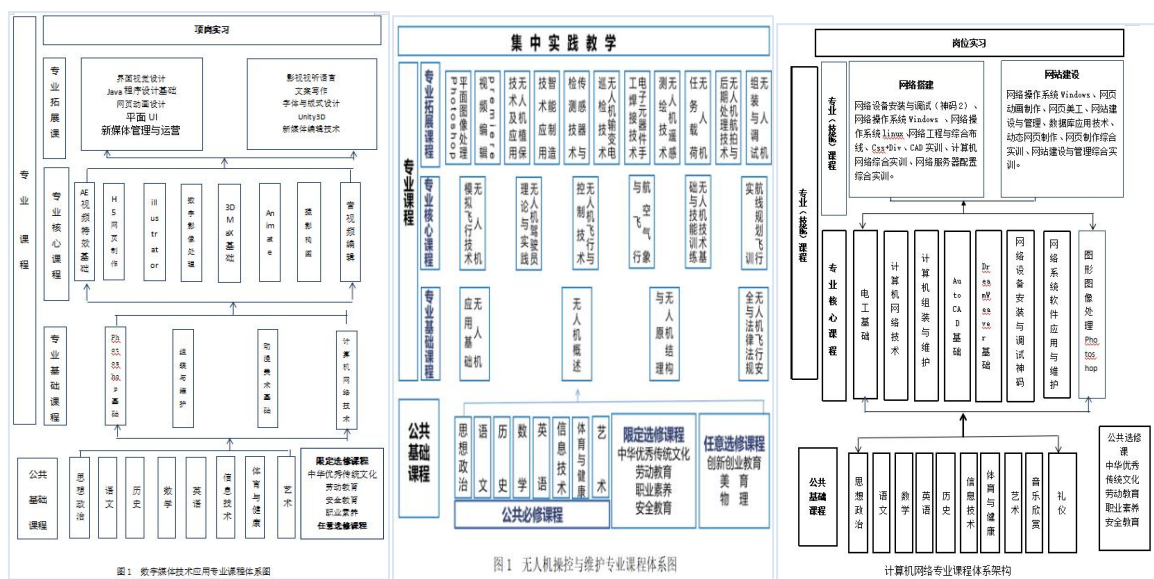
项岗实习

专业课程

专业拓展课

界面视觉设计
Java 程序设计基础
网页动画设计
平面 UI
新媒体管理与运营

影视视听语言
文案写作
字体与版式设计
Unity3D
新媒体编辑技术

专业核心课程

AE视频特效基础
H5网页制作
illustrator
数字影像处理
3DMax基础
Animate
摄影构图
音视频编辑

专业基础课程

PS、AS、AE、PR基础
组装与维护
动态美术基础
计算机网络技术

公共基础课程

思想政治
语文
历史
数学
英语
信息技术
体育与健康
艺术

限定选修课程
中华优秀传统文化
劳动教育
安全教育
职业素养
任意选修课程

图1 数字媒体技术应用专业课程体系图

集中实践教学

专业课程

专业拓展课程

平面图像处理Photoshop
视频编辑premiere
无人机技术及植保
智能应用制造
检传测感技器术与
巡线检无测人与机输变电
电子工焊艺接与技术手
测绘无人技机术遥感
任务载荷
无人机航拍后期处理技术
组装无人与机调试

专业核心课程

无人模拟飞行技术
无人机理驾论驶与员实践
无人机控飞制行技与术
航空气象
无人础机与技技术能基训练
航线规实划飞训行

专业基础课程

无人应机用基础
无人机概述
无人原机结理构
无人全机与法飞律行法安规

公共基础课程

思想政治
语文
历史
数学
英语
信息技术
体育与健康
艺术

公共必修课程

限定选修课程
中华优秀传统文化
劳动教育
职业素养
安全教育

任意选修课程
创新创业教育
美 育
物 理

图1 无人机操控与维护专业课程体系图

岗位实习

专业（技能）课程

专业（技能）课程

网络搭建
网络设备安装与调试（神码2）、网络操作系统 Windows 、网络操作系统 linux 网络工程与综合布线、Css+Div、CAD 实训、计算机网络综合实训、网络服务器配置综合实训。

网站建设
网络操作系统 Windows、网页动画制作、网页美工、网站建设与管理、数据库应用技术、动态网页制作、网页制作综合实训、网站建设与管理综合实训。

专业核心课程

电工基础
计算机网络技术
计算机组装与维护
AutoCAD基础
Dreamweaver基础
网络设备安装与调试神码
网络系统软件应用与维护
图形图像处理Photoshop

公共基础课程

思想政治
语文
数学
英语
历史
信息技术
体育与健康
艺术
音乐欣赏
礼仪

公共选修课
中华优秀传统文化
劳动教育
职业素养
安全教育

计算机网络专业课程体系架构